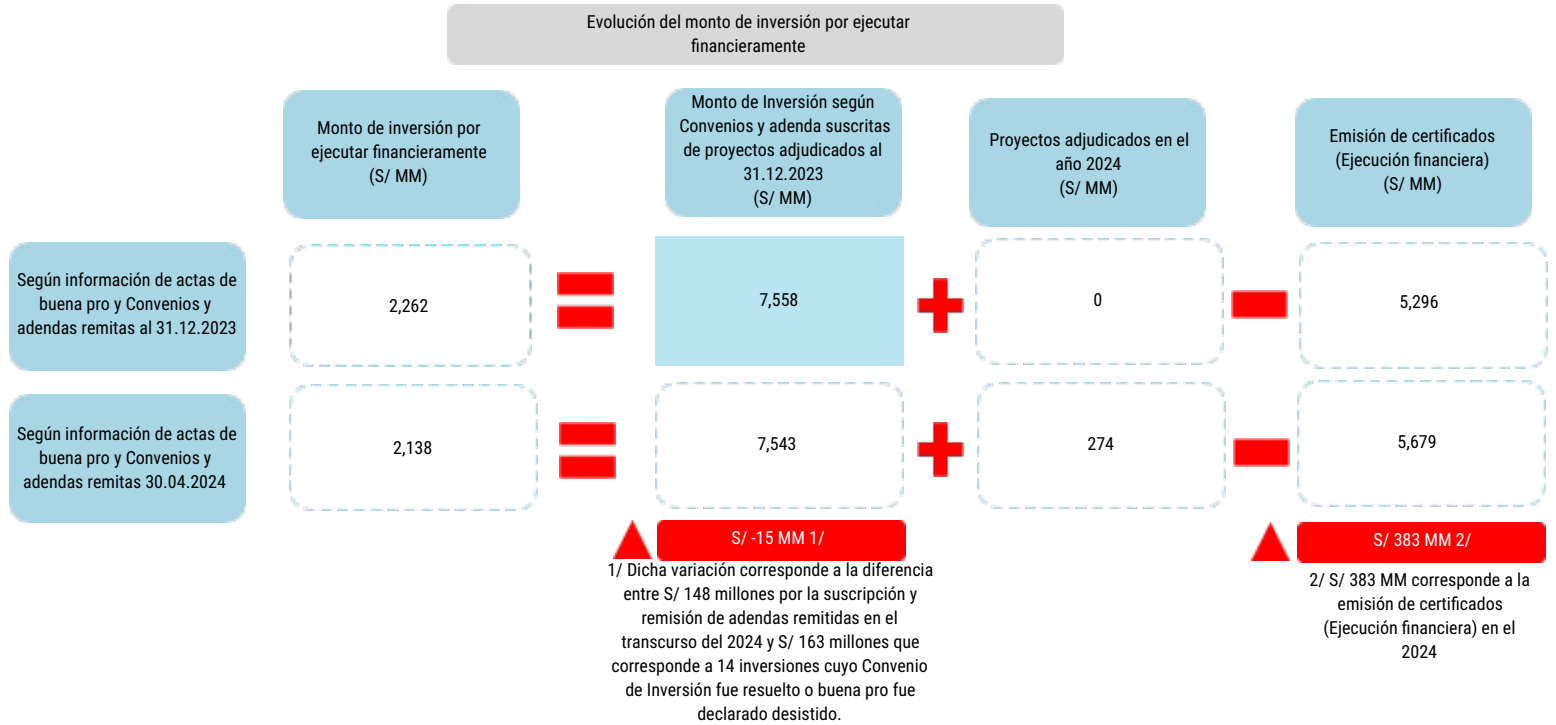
Evolución del monto de inversión por ejecutar financieramente

Monto de inversión por ejecutar financieramente
(S/ MM)

Monto de Inversión según Convenios y adenda suscritas de proyectos adjudicados al 31.12.2023
(S/ MM)

Proyectos adjudicados en el año 2024
(S/ MM)

Emisión de certificados (Ejecución financiera)
(S/ MM)

| | | | | | | | |
|---|---|---|---|---|---|---|---|
| Según información de actas de buena pro y Convenios y adendas remitas al 31.12.2023 | 2,262 | = | 7,558 | + | 0 | − | 5,296 |
| Según información de actas de buena pro y Convenios y adendas remitas 30.04.2024 | 2,138 | = | 7,543 | + | 274 | − | 5,679 |

S/ -15 MM 1/

1/ Dicha variación corresponde a la diferencia entre S/ 148 millones por la suscripción y remisión de adendas remitidas en el transcurso del 2024 y S/ 163 millones que corresponde a 14 inversiones cuyo Convenio de Inversión fue resuelto o buena pro fue declarado desistido.

S/ 383 MM 2/

2/ S/ 383 MM corresponde a la emisión de certificados (Ejecución financiera) en el 2024